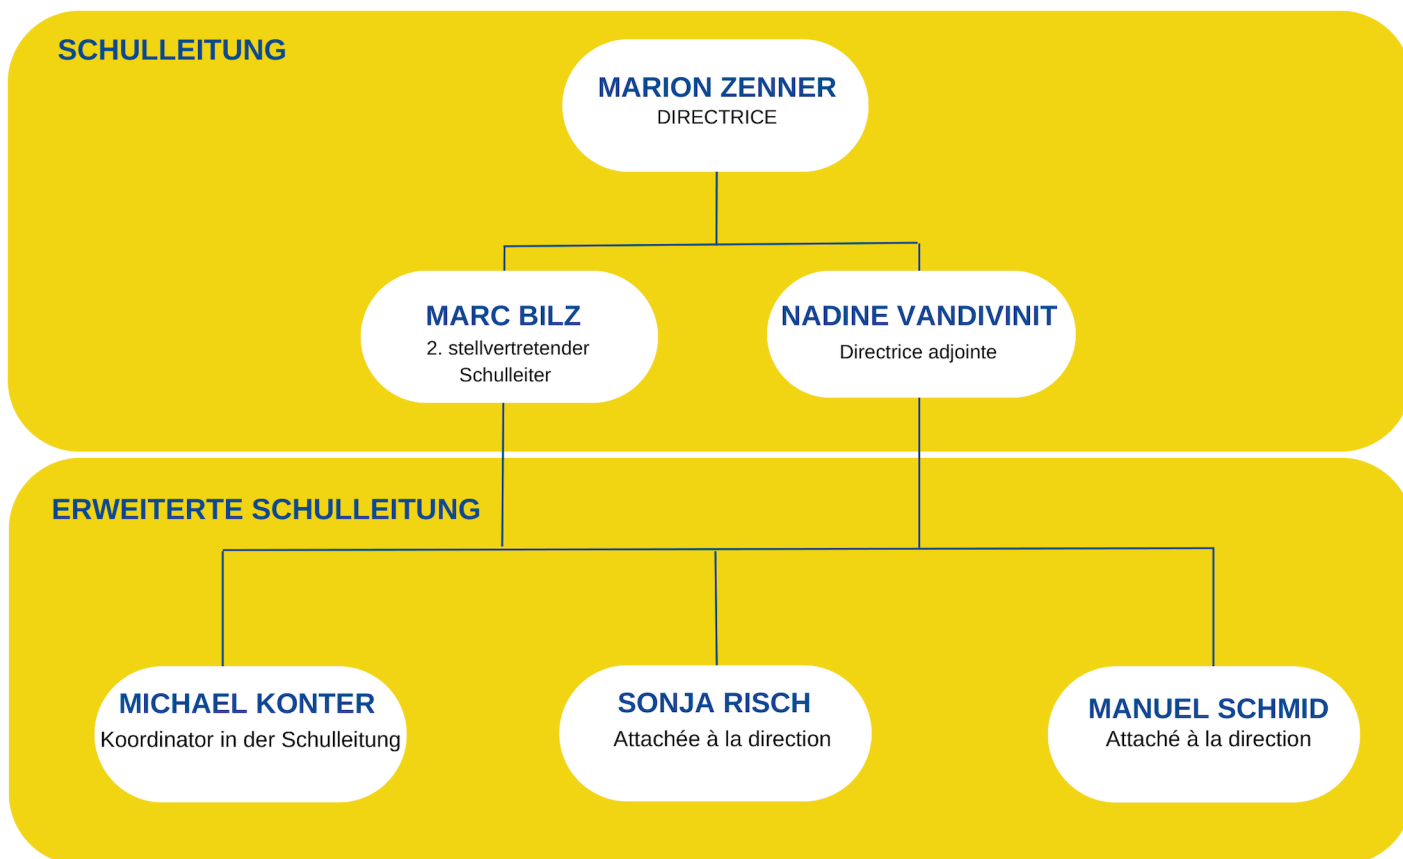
SCHULLEITUNG

MARION ZENNER
DIRECTRICE

MARC BILZ
2. stellvertretender Schulleiter

NADINE VANDIVINIT
Directrice adjointe

ERWEITERTE SCHULLEITUNG

MICHAEL KONTER
Koordinator in der Schulleitung

SONJA RISCH
Attachée à la direction

MANUEL SCHMID
Attaché à la direction